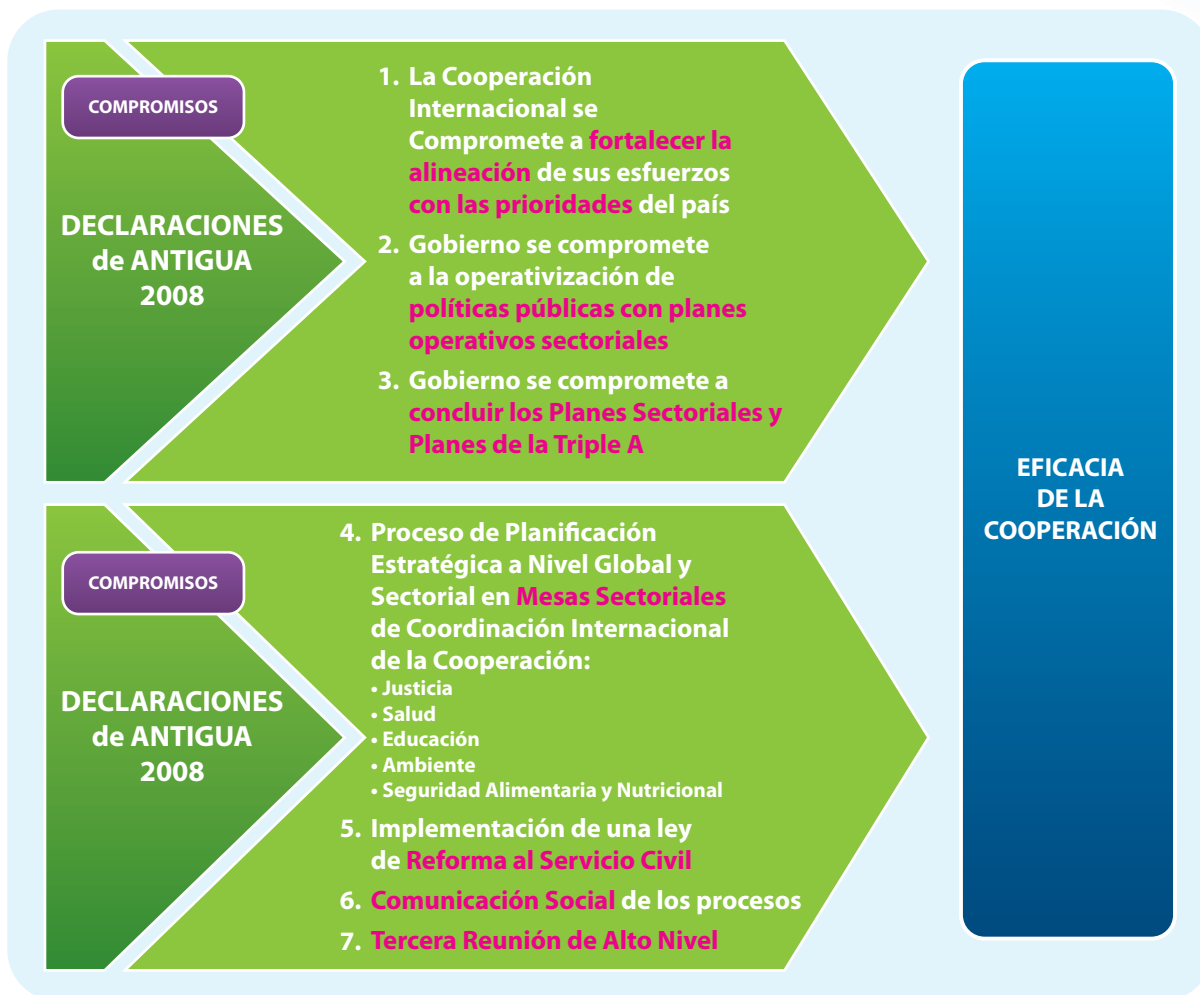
COMPROMISOS

DECLARACIONES de ANTIGUA 2008

1. La Cooperación Internacional se Compromete a fortalecer la alineación de sus esfuerzos con las prioridades del país
2. Gobierno se compromete a la operativización de políticas públicas con planes operativos sectoriales
3. Gobierno se compromete a concluir los Planes Sectoriales y Planes de la Triple A

COMPROMISOS

DECLARACIONES de ANTIGUA 2008

4. Proceso de Planificación Estratégica a Nivel Global y Sectorial en Mesas Sectoriales de Coordinación Internacional de la Cooperación:
• Justicia
• Salud
• Educación
• Ambiente
• Seguridad Alimentaria y Nutricional
5. Implementación de una ley de Reforma al Servicio Civil
6. Comunicación Social de los procesos
7. Tercera Reunión de Alto Nivel

EFICACIA DE LA COOPERACIÓN